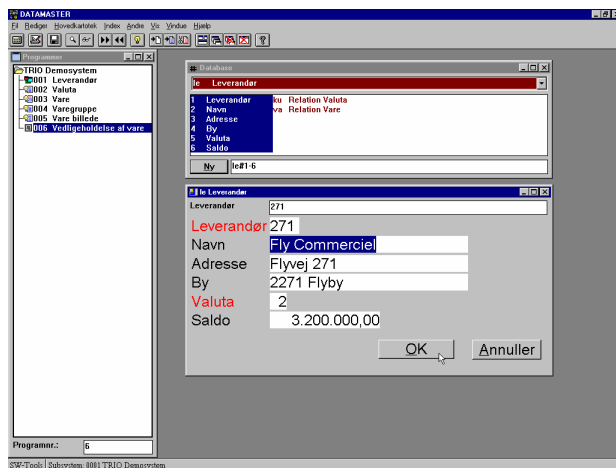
DATAMASTER
Fil Rediger Hovedkartotek Index Andre Vis Vindue Hjælp

Programmer
TRIO Demosystem
001 Leverandør
002 Valuta
003 Vare
004 Varegruppe
005 Vare billede
006 Vedligeholdelse af vare

Programnr.: 6

Database
le Leverandør
1 Leverandør
2 Navn
3 Adresse
4 By
5 Valuta
6 Saldo
ku Relation Valuta
va Relation Vare
Ny le#1-6

le Leverandør
Leverandør 271
Leverandør 271
Navn Fly Commerciel
Adresse Flyvej 271
By 2271 Flyby
Valuta 2
Saldo 3.200.000,00
OK Annuller

SW-Tools Subsystem: 0001 TRIO Demosystem